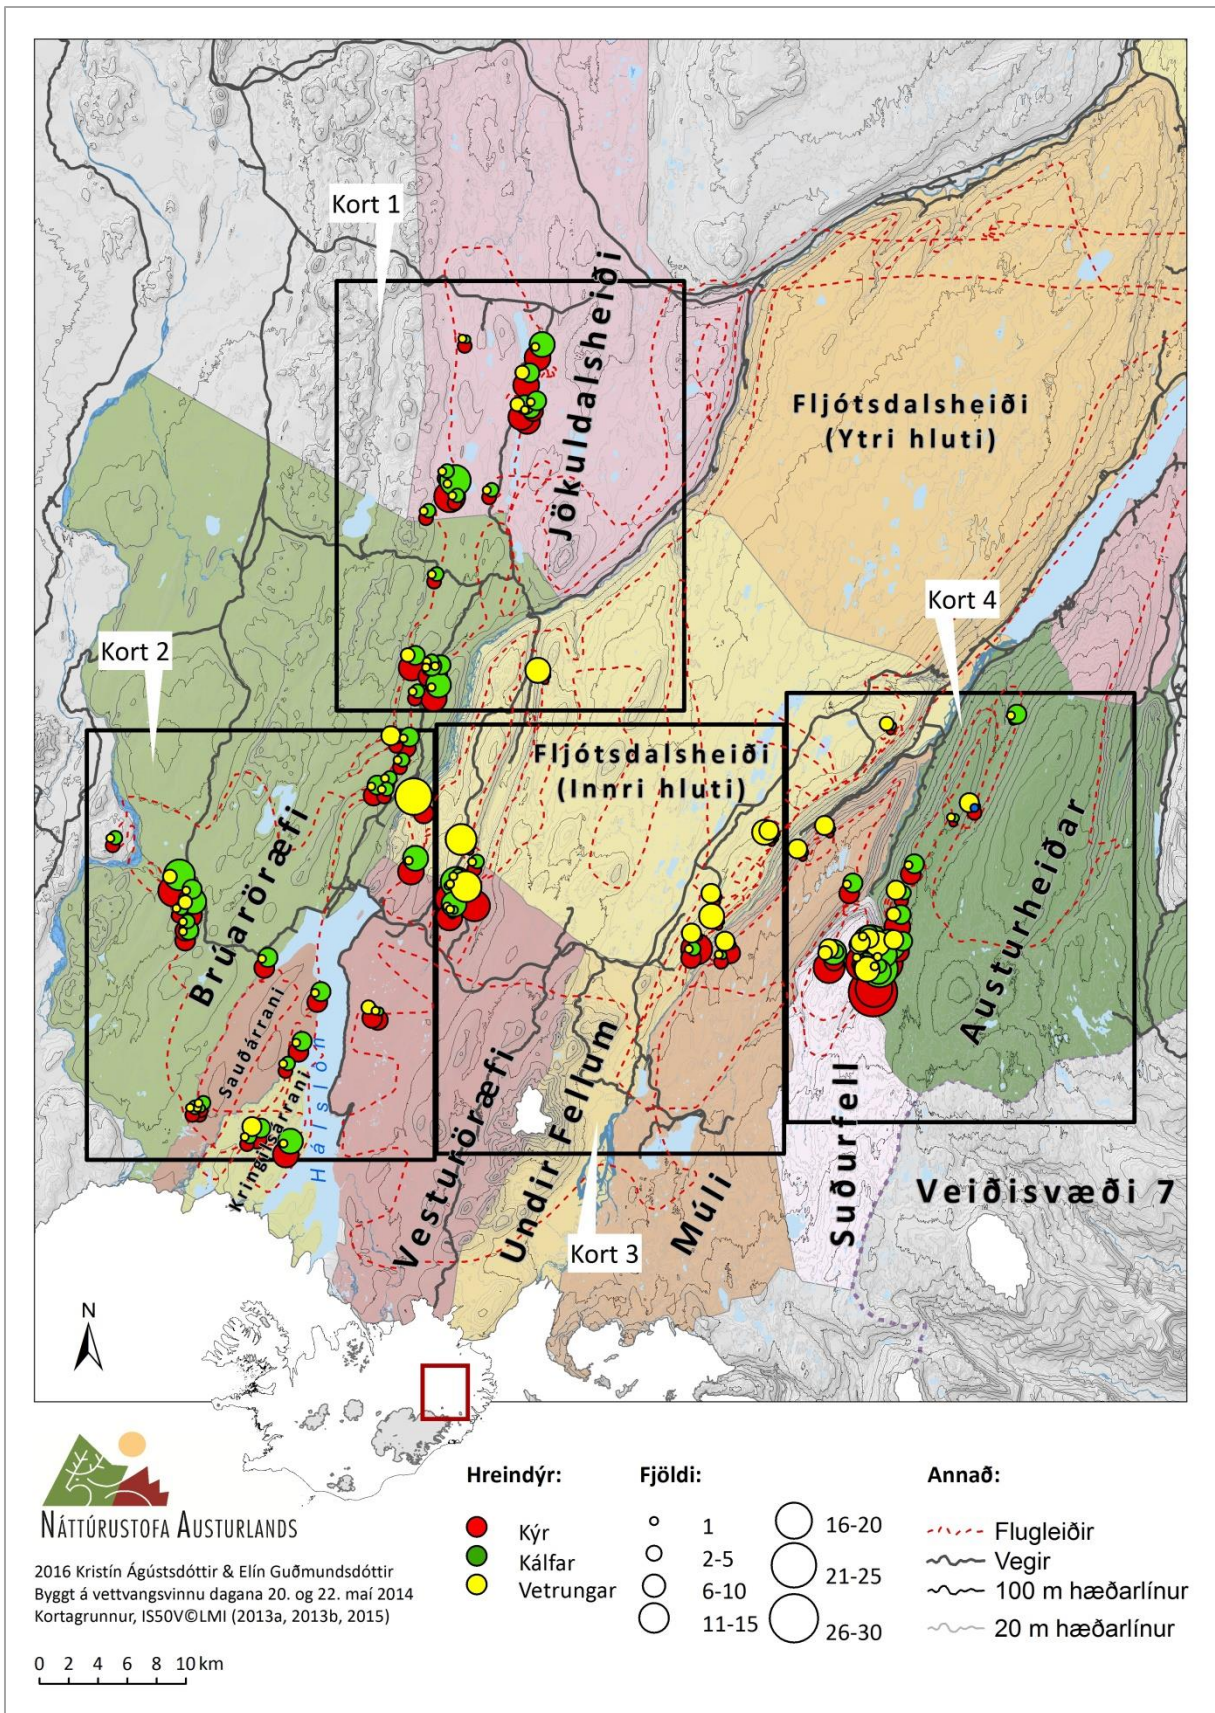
Kort 1

Jökuldalsheiði

Fljótsdalsheiði (Ytri hluti)

Kort 4

Kort 2

Fljótsdalsheiði (Innri hluti)

Brúaröræfi

Sauðárrani

Hálslón

Kringilsárrani

Vesturöræfi

Undir Fellum

Múli

Suðurfell

Austurheiðar

Veiðisvæði 7

Kort 3

N

Náttúrustofa Austurlands

2016 Kristín Ágústsdóttir & Elín Guðmundsdóttir
Byggt á vettvangsvinnu dagana 20. og 22. maí 2014
Kortagrunnur, IS50V©LMI (2013a, 2013b, 2015)

0 2 4 6 8 10 km

Hreindýr:
Kýr
Kálfar
Vetrungar

Fjöldi:
1
2-5
6-10
11-15
16-20
21-25
26-30

Annað:
Flugleiðir
Vegir
100 m hæðarlínur
20 m hæðarlínur